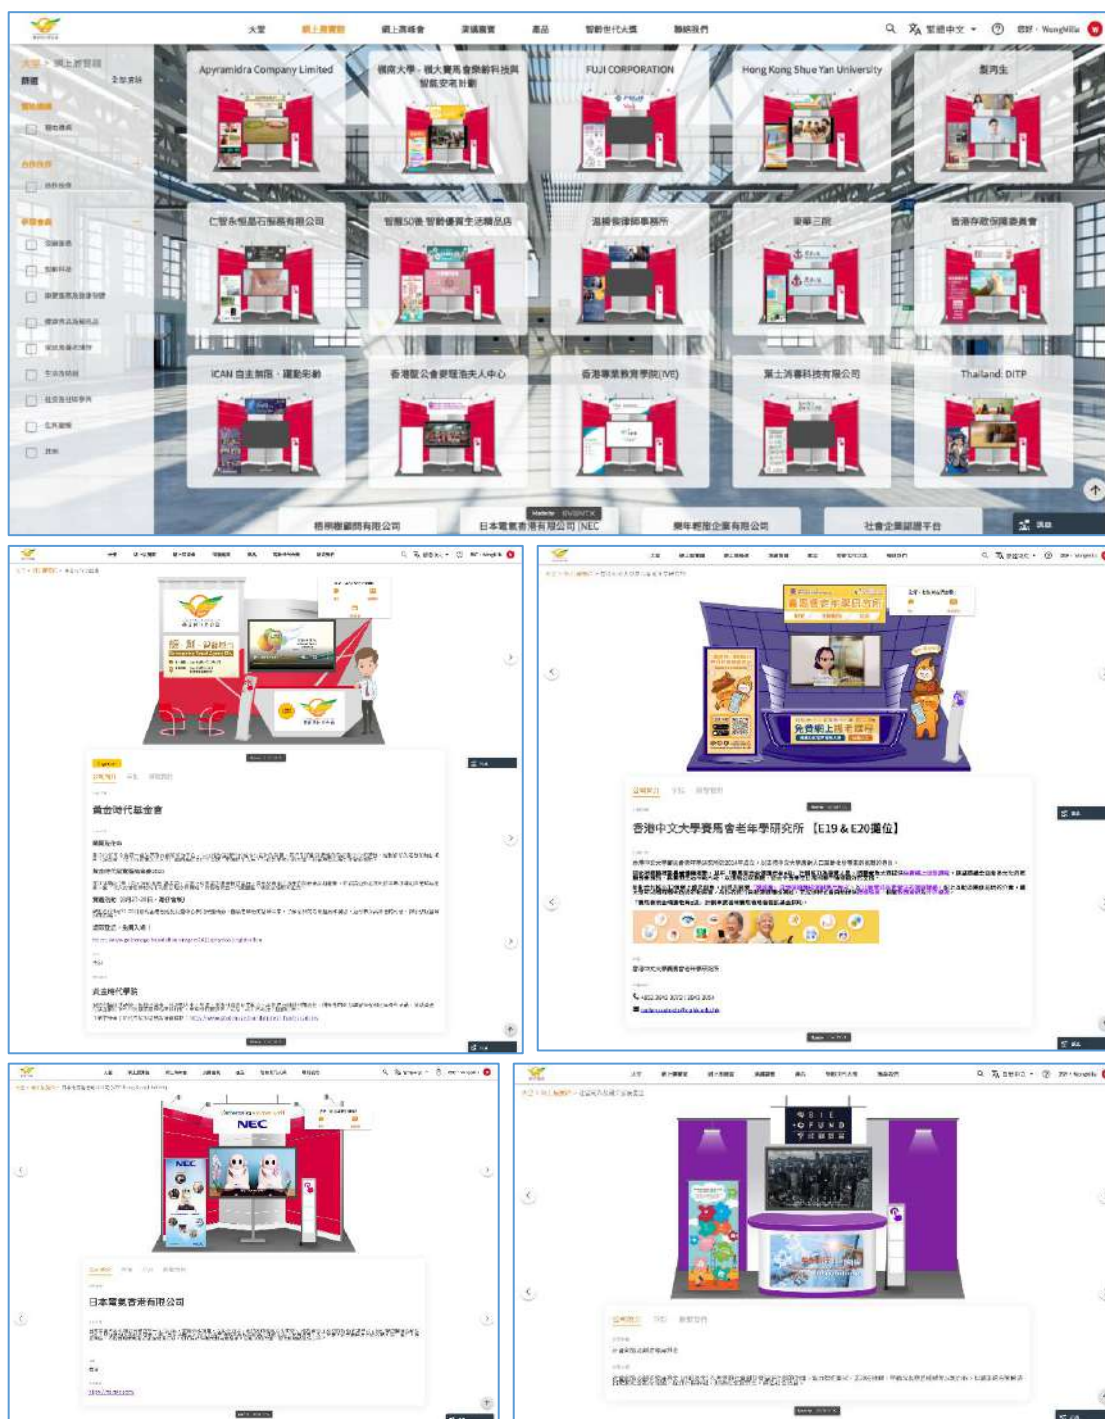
大堂 網上展覽館 網上講座會 濱講廳實 產品 智齡世代大獎 聯絡我們 繁體中文 WongWillie

大堂 > 網上展覽館

Apyramidra Company Limited

嶺南大學 · 視大賽馬會樂齡科技與智能安老計劃

FUJI CORPORATION

Hong Kong Shue Yan University

盈再生

仁智永恒晶石服務有限公司

智齡50後 智齡優質生活精品店

溫穎翹律師事務所

耆華三院

香港存款保障委員會

iCAN 自主無限 · 躍動彩虹

香港聖公會麥理浩夫人中心

香港專業教育學院(IVE)

第三消費科技有限公司

Thailand: DITP

穩榮顧問有限公司

日本電氣香港有限公司 (NEC

樂年輕企業有限公司

社會企業認證平台

黃金時代基金會

黃金時代學院

香港中文大學賽馬會老年學研究所 【E19 & E20攤位】

免費網上講座

日本電氣香港有限公司

NEC

S I E F U N D